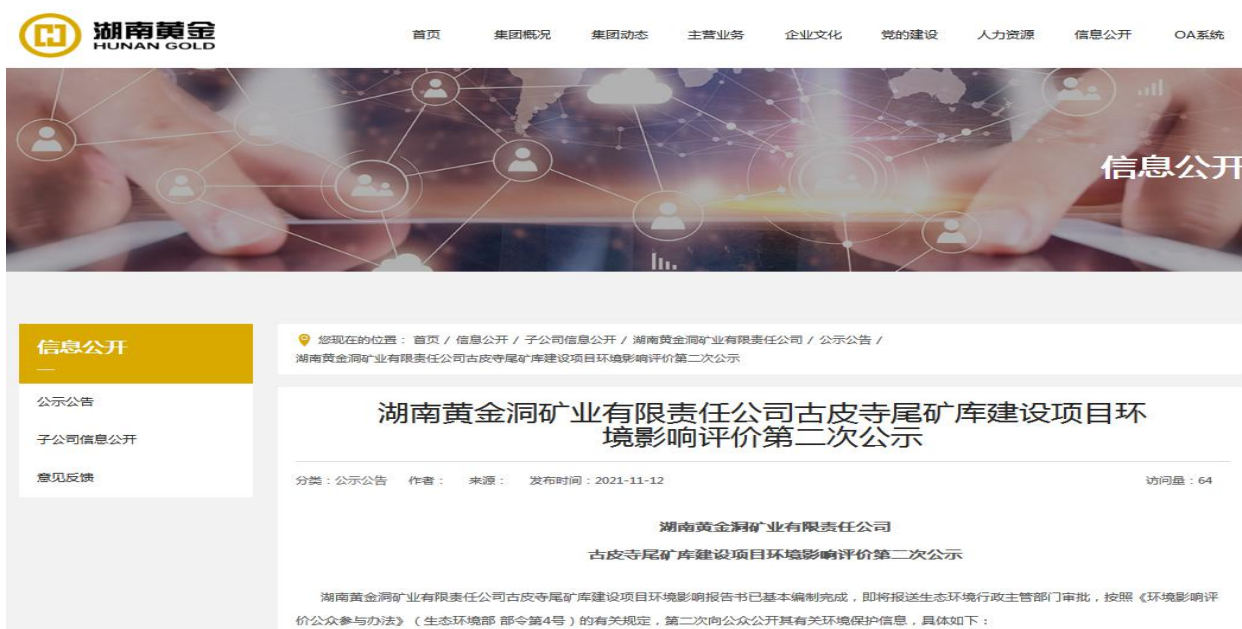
湖南黄金
HUNAN GOLD

首页 集团概况 集团动态 主营业务 企业文化 党的建设 人力资源 信息公开 OA系统

信息公开

信息公开
—

公示公告

子公司信息公开

意见反馈

您现在的位置： 首页 / 信息公开 / 子公司信息公开 / 湖南黄金洞矿业有限责任公司 / 公示公告 / 湖南黄金洞矿业有限责任公司古皮寺尾矿库建设项目环境影响评价第二次公示

湖南黄金洞矿业有限责任公司古皮寺尾矿库建设项目环境影响评价第二次公示

分类：公示公告 作者： 来源： 发布时间：2021-11-12

访问量：64

湖南黄金洞矿业有限责任公司

古皮寺尾矿库建设项目环境影响评价第二次公示

湖南黄金洞矿业有限责任公司古皮寺尾矿库建设项目环境影响报告书已基本编制完成，即将报送生态环境行政主管部门审批，按照《环境影响评价公众参与办法》（生态环境部 部令第4号）的有关规定，第二次向公众公开其有关环境保护信息，具体如下：